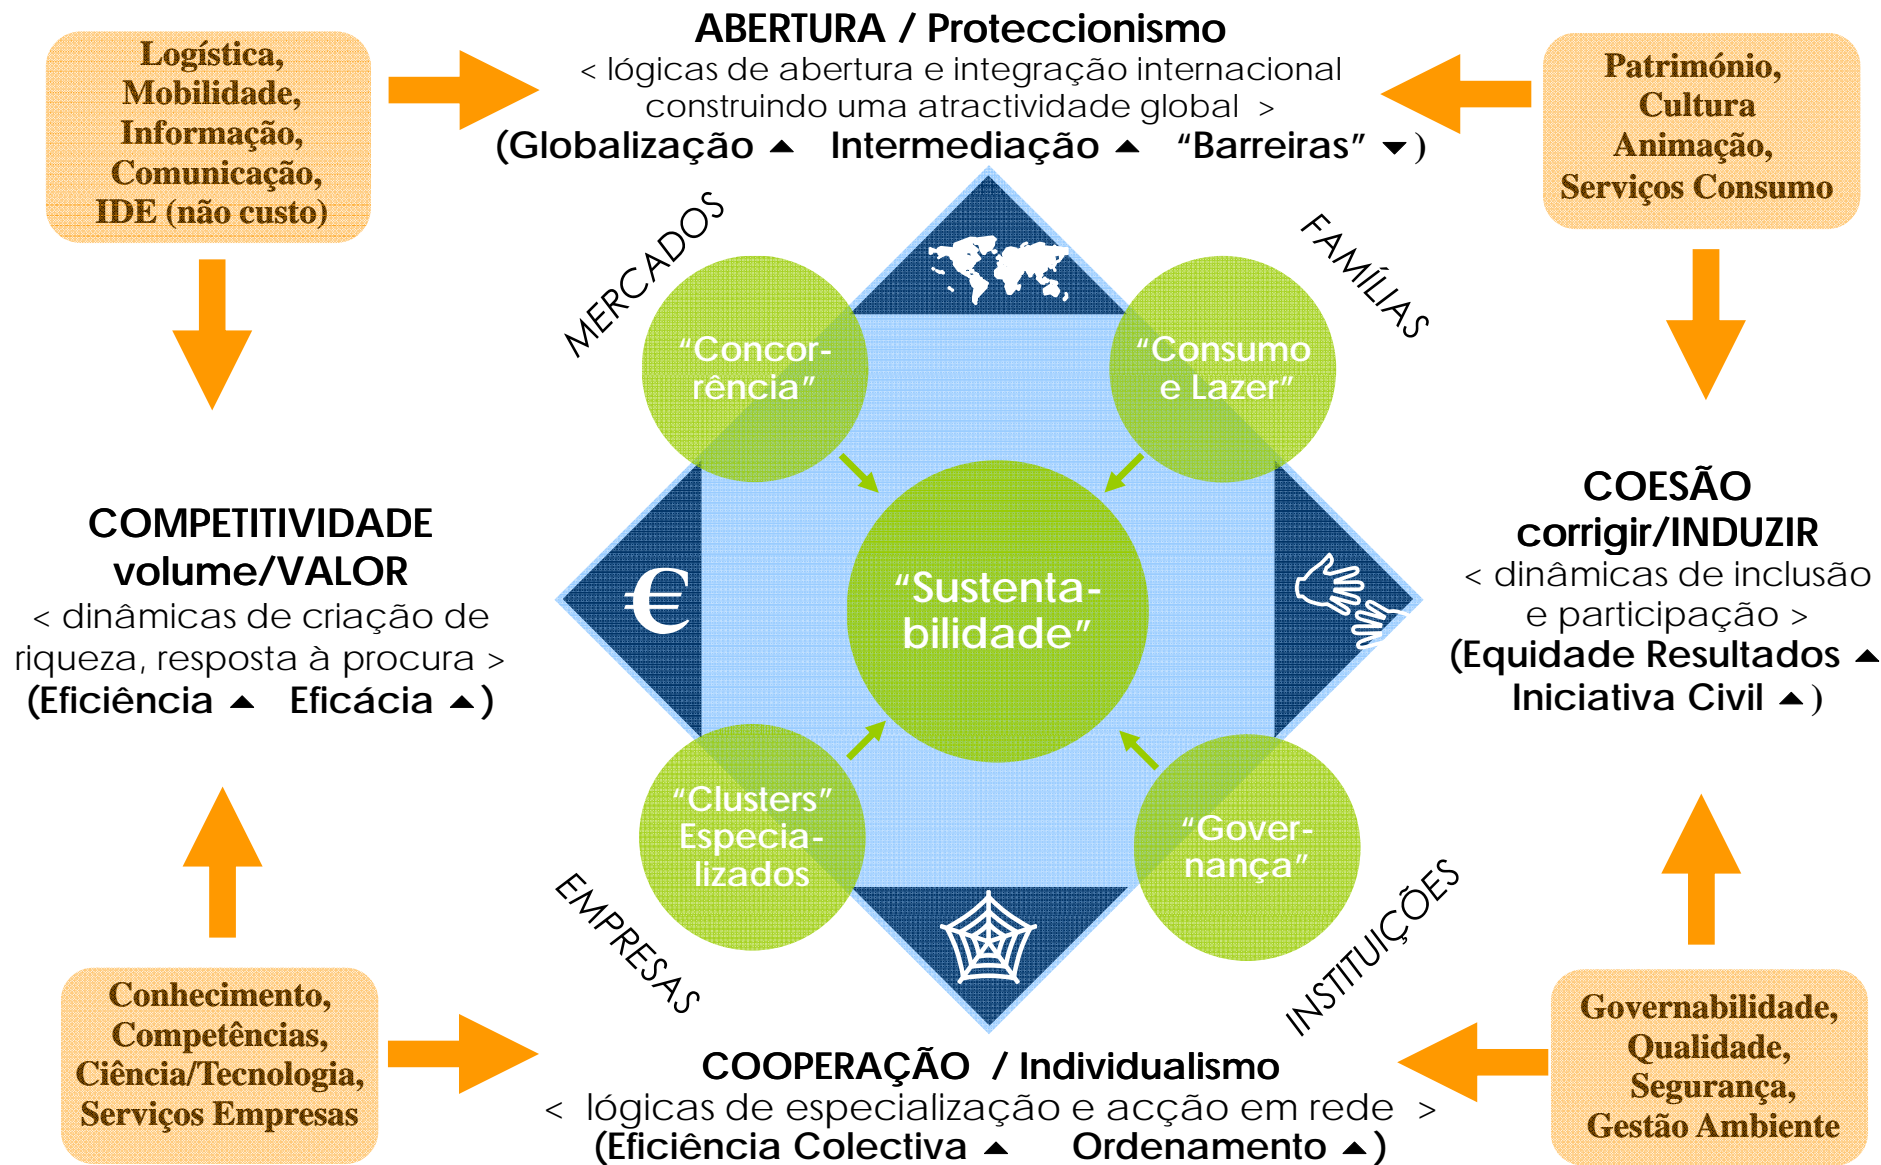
Logística, Mobilidade, Informação, Comunicação, IDE (não custo)

ABERTURA / Proteccionismo
< lógicas de abertura e integração internacional construindo uma atractividade global >
(Globalização ▲ Intermediação ▲ "Barreiras" ▼)

Património, Cultura Animação, Serviços Consumo

MERCADOS

FAMÍLIAS

"Concor-rência"

"Consumo e Lazer"

COMPETITIVIDADE
volume/VALOR
< dinâmicas de criação de riqueza, resposta à procura >
(Eficiência ▲ Eficácia ▲)

€

"Sustenta-bilidade"

COESÃO
corrigir/INDUZIR
< dinâmicas de inclusão e participação >
(Equidade Resultados ▲ Iniciativa Civil ▲)

"Clusters" Especia-lizados

"Gover-nança"

EMPRESAS

INSTITUIÇÕES

Conhecimento, Competências, Ciência/Tecnologia, Serviços Empresas

COOPERAÇÃO / Individualismo
< lógicas de especialização e acção em rede >
(Eficiência Colectiva ▲ Ordenamento ▲)

Governabilidade, Qualidade, Segurança, Gestão Ambiente